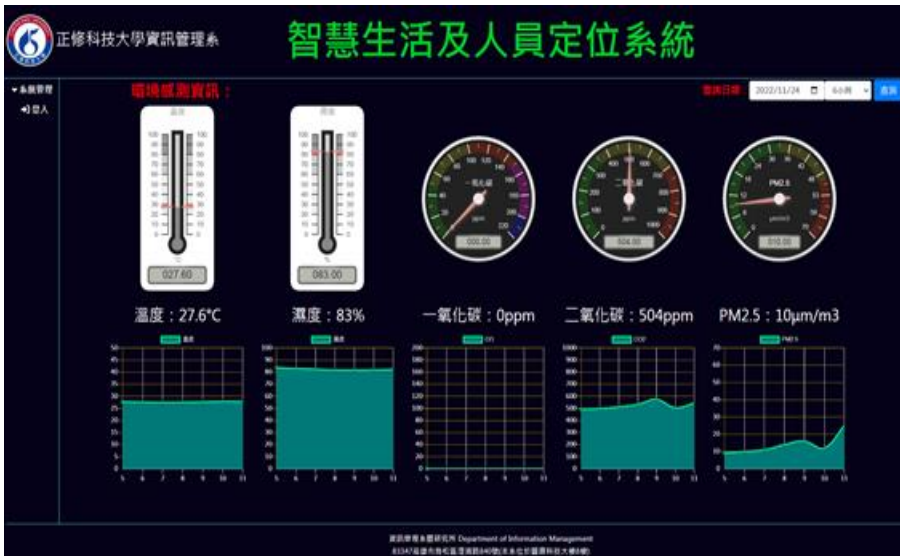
正修科技大學資訊管理系

智慧生活及人員定位系統

▾系統管理
登入

環境感測資訊：

查詢日期 2022/11/24 查詢

溫度
027.60

濕度
083.00

一氧化碳
000.00

二氧化碳
504.00

PM2.5
010.00

溫度：27.6°C

濕度：83%

一氧化碳：0ppm

二氧化碳：504ppm

PM2.5：10μm/m3

資訊管理系暨研究所 Department of Information Management
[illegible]